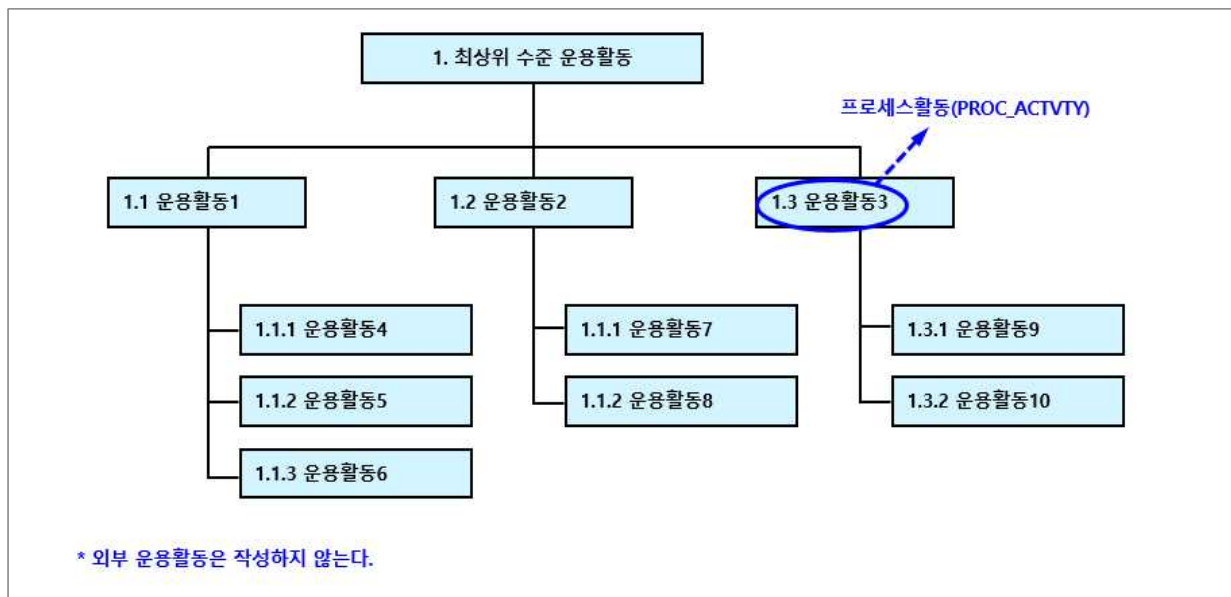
1. 최상위 수준 운용활동

프로세스활동(PROC_ACTVTY)

1.1 운용활동1

1.2 운용활동2

1.3 운용활동3

1.1.1 운용활동4

1.1.2 운용활동5

1.1.3 운용활동6

1.1.1 운용활동7

1.1.2 운용활동8

1.3.1 운용활동9

1.3.2 운용활동10

* 외부 운용활동은 작성하지 않는다.